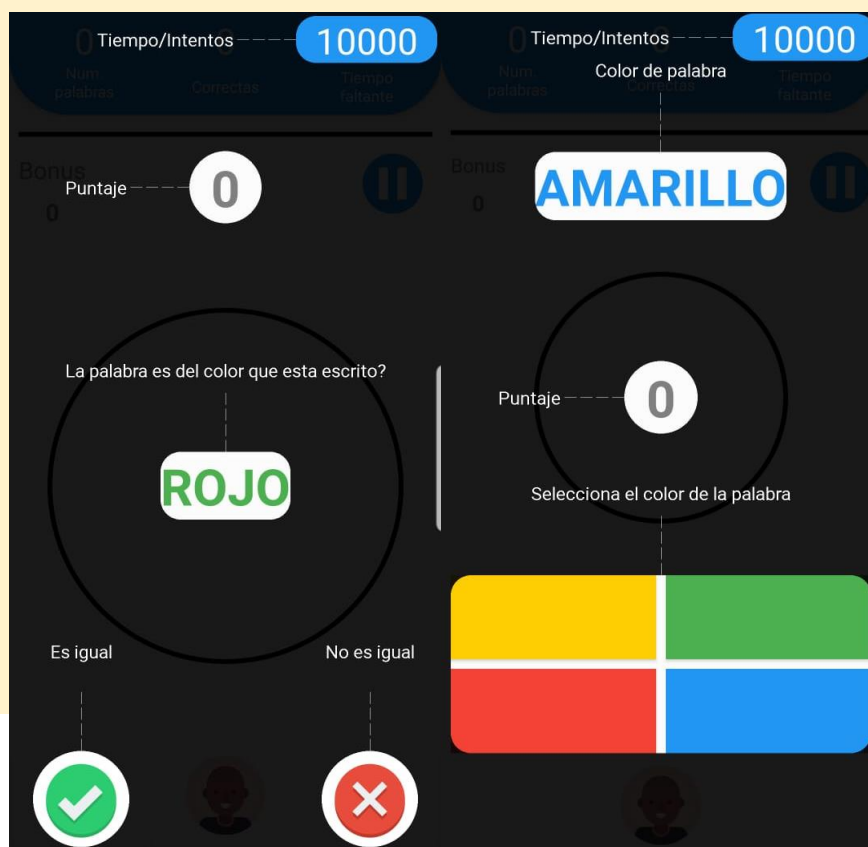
Tiempo/Intentos 10000

Num palabras Correctas Tiempo faltante

Bonus 0

Puntaje 0

La palabra es del color que esta escrito?

ROJO

Es igual

No es igual

Tiempo/Intentos 10000

Num palabras Correctas Tiempo faltante

Color de palabra

Bonus 0

AMARILLO

Puntaje 0

Selecciona el color de la palabra